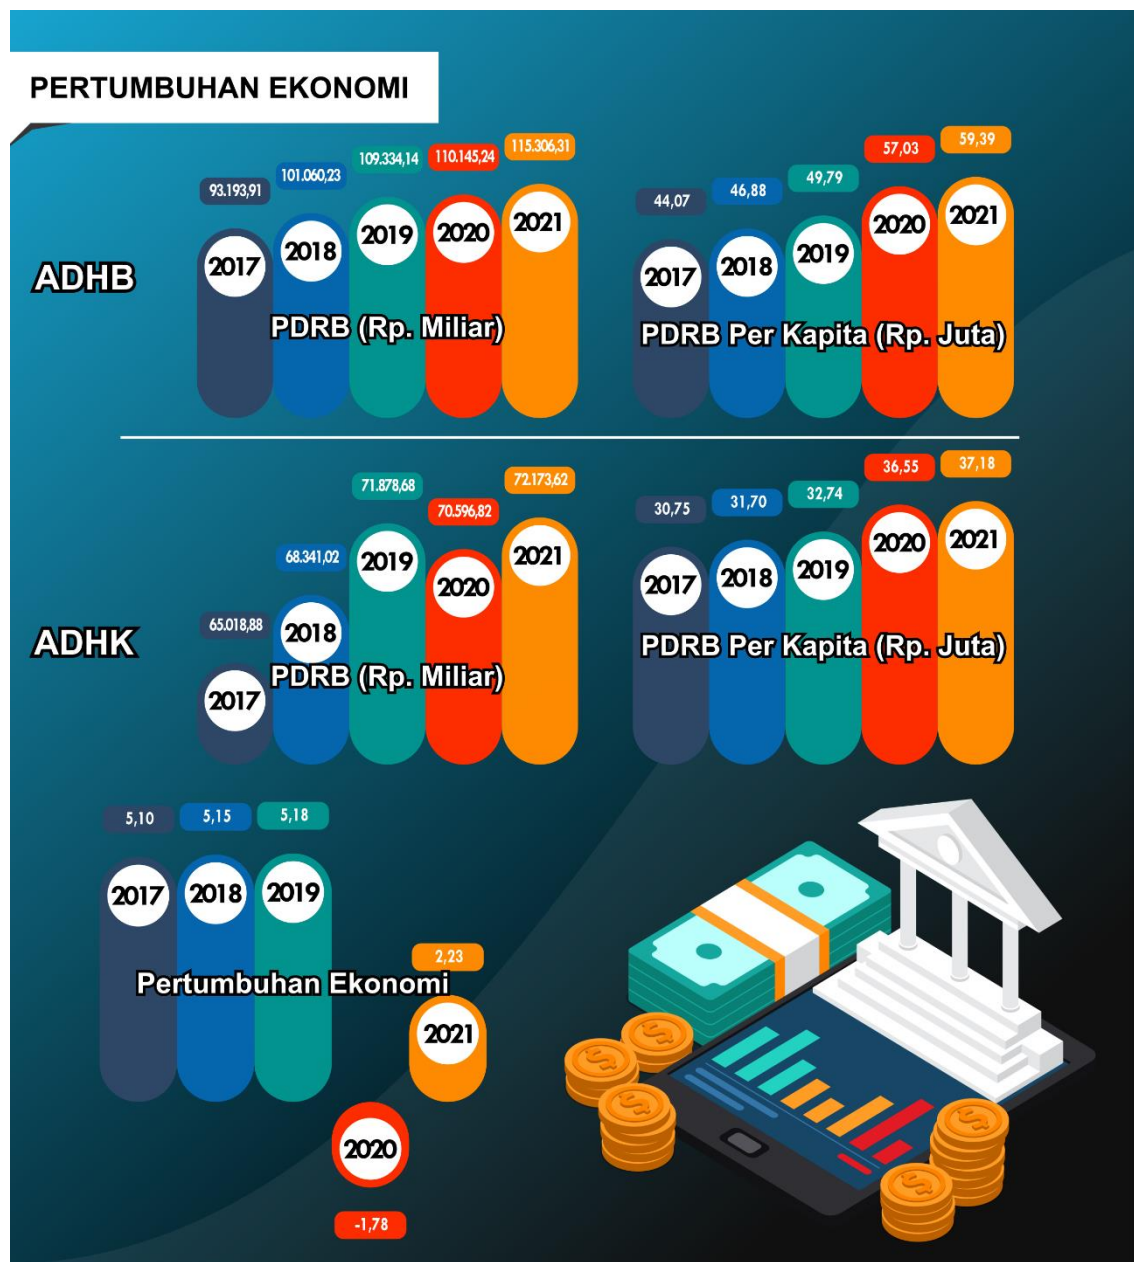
PERTUMBUHAN EKONOMI

ADHB

93.193,91
101.060,23
109.334,14
110.145,24
115.306,31

2017
2018
2019
2020
2021

PDRB (Rp. Miliar)

44,07
46,88
49,79
57,03
59,39

2017
2018
2019
2020
2021

PDRB Per Kapita (Rp. Juta)

ADHK

65.018,88
68.341,02
71.878,68
70.596,82
72.173,62

2017
2018
2019
2020
2021

PDRB (Rp. Miliar)

30,75
31,70
32,74
36,55
37,18

2017
2018
2019
2020
2021

PDRB Per Kapita (Rp. Juta)

5,10
5,15
5,18

2017
2018
2019

Pertumbuhan Ekonomi

2,23
2021
2020
-1,78